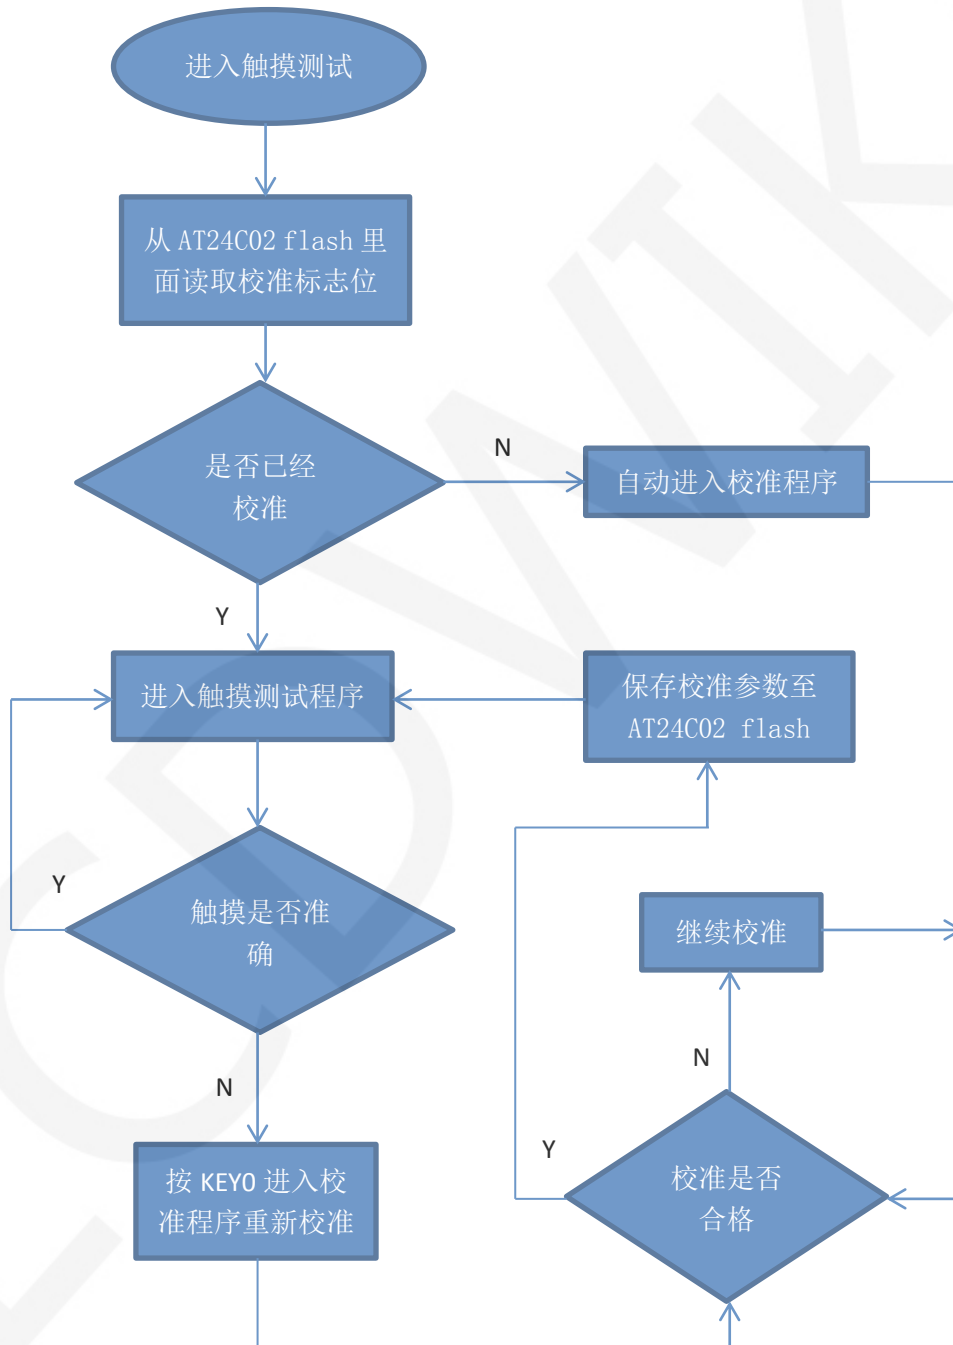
进入触摸测试

从 AT24C02 flash 里面读取校准标志位

是否已经校准

N

自动进入校准程序

Y

进入触摸测试程序

保存校准参数至 AT24C02 flash

Y

触摸是否准确

继续校准

N

N

Y

按 KEY0 进入校准程序重新校准

校准是否合格